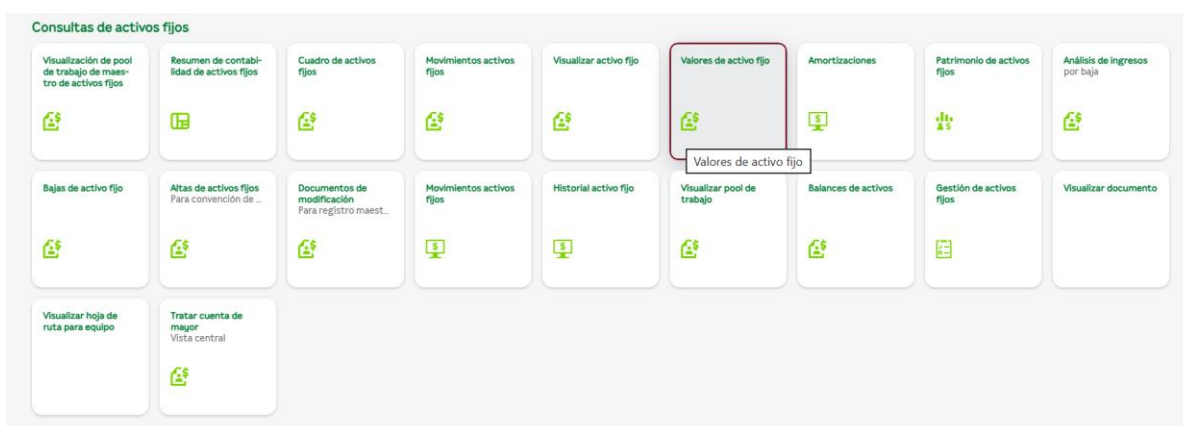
Consultas de activos fijos

Visualización de pool de trabajo de maestro de activos fijos

Resumen de contabilidad de activos fijos

Cuadro de activos fijos

Movimientos activos fijos

Visualizar activo fijo

Valores de activo fijo

Valores de activo fijo

Amortizaciones

Patrimonio de activos fijos

Análisis de ingresos
por baja

Bajas de activo fijo

Altas de activos fijos
Para convención de ...

Documentos de modificación
Para registro maest...

Movimientos activos fijos

Historial activo fijo

Visualizar pool de trabajo

Balances de activos

Gestión de activos fijos

Visualizar documento

Visualizar hoja de ruta para equipo

Tratar cuenta de mayor
Vista central